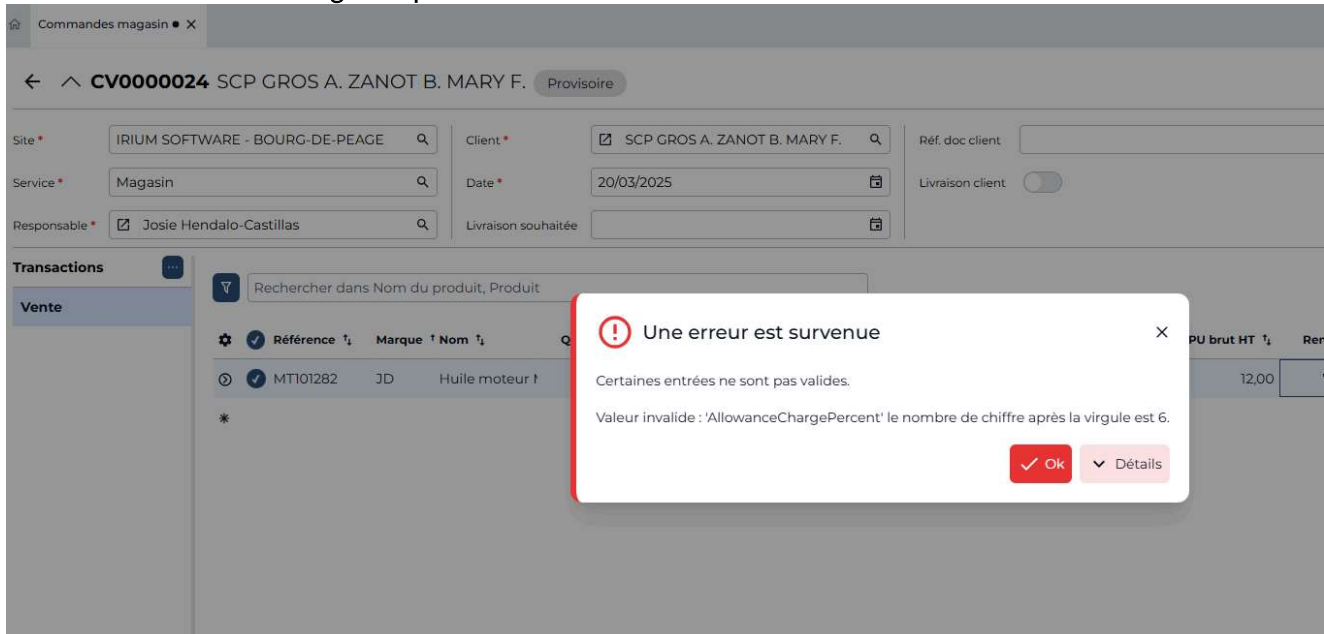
Commandes magasin ● X

CV0000024 SCP GROS A. ZANOT B. MARY F. Provisoire

Site * IRIUM SOFTWARE - BOURG-DE-PEAGE
Client * SCP GROS A. ZANOT B. MARY F.
Réf. doc client
Service * Magasin
Date * 20/03/2025
Livraison client
Responsable * Josie Hendalo-Castillas
Livraison souhaitée

Transactions
Vente

Rechercher dans Nom du produit, Produit

| | Référence | Marque | Nom | Q | PU brut HT | Rer |
|---|---|---|---|---|---|---|
| | MT101282 | JD | Huile moteur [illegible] | | 12,00 | |

Une erreur est survenue

Certaines entrées ne sont pas valides.

Valeur invalide : 'AllowanceChargePercent' le nombre de chiffre après la virgule est 6.

Ok
Détails